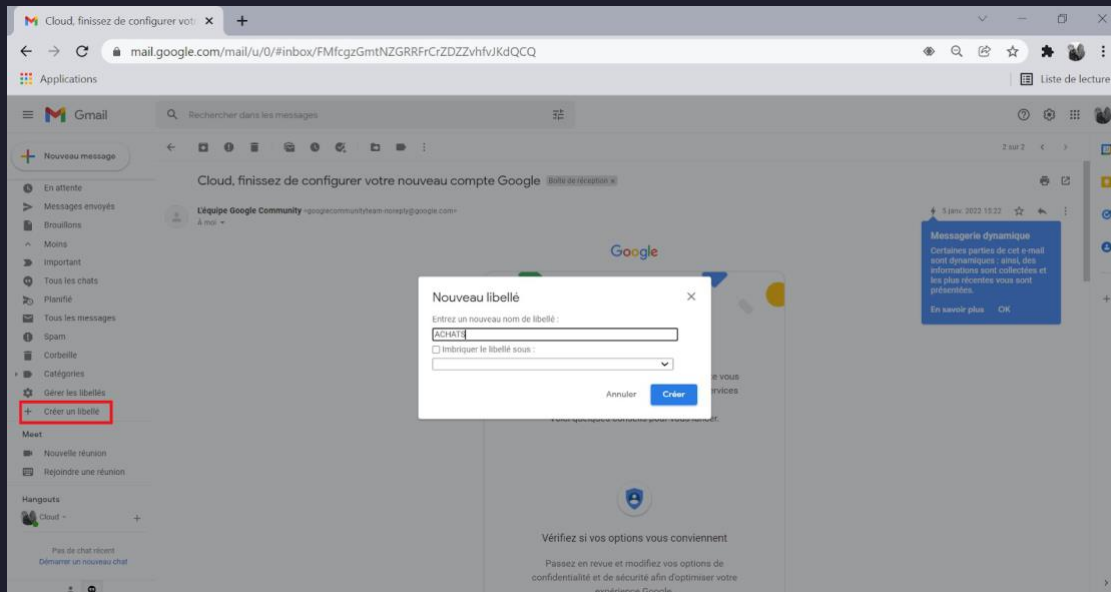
Cloud, finissez de configurer vot
mail.google.com/mail/u/0/#inbox/FMfcgzGmtNZGRRFrCrZDZZvhfvJKdQCQ
Applications
Liste de lecture

Gmail
Rechercher dans les messages

Nouveau message
En attente
Messages envoyés
Brouillons
Moins
Important
Tous les chats
Planifié
Tous les messages
Spam
Corbeille
Catégories
Gérer les libellés
Créer un libellé
Meet
Nouvelle réunion
Rejoindre une réunion
Hangouts
Cloud
Pas de chat récent
Démarrer un nouveau chat

2 sur 2
Cloud, finissez de configurer votre nouveau compte Google Boîte de réception ×
L'équipe Google Community <googlecommunityteam-noreply@google.com>
À moi
5 janv. 2022 15:22
Messagerie dynamique
Certaines parties de cet e-mail sont dynamiques : ainsi, des informations sont collectées et les plus récentes vous sont présentées.
En savoir plus OK

Google

Nouveau libellé
Entrez un nouveau nom de libellé :
ACHATS
Imbriquer le libellé sous :
Annuler
Créer

e vous
ervices
Voici quelques conseils pour vous lancer.

Vérifiez si vos options vous conviennent
Passez en revue et modifiez vos options de confidentialité et de sécurité afin d'optimiser votre expérience Google.